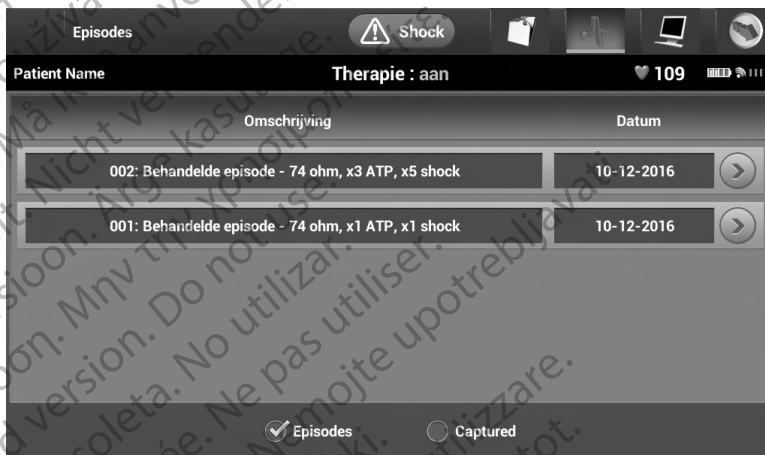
Episodes

Shock

Patient Name

Therapie : aan

109

| Omschrijving | Datum |
|---|---|
| 002: Behandelde episode - 74 ohm, x3 ATP, x5 shock | 10-12-2016 |
| 001: Behandelde episode - 74 ohm, x1 ATP, x1 shock | 10-12-2016 |

Episodes

Captured

Utdatert versjon. Må ikke anvendes. Nicht verwenden. Aegunud versioon. Ärge kasutage. Παλιά έκδοση. Μην την χρησιμοποιείτε. Outdated version. Do not use. Versión obsoleta. No utilizar. Version périmée. Ne pas utiliser. Zastarjela verzija. Nemojte upotrebljavati. Versiune expirată. A nu se utiliza. Zastaraná verzia. Nepoužívať. Vanhentunut versio. Älä käytä.